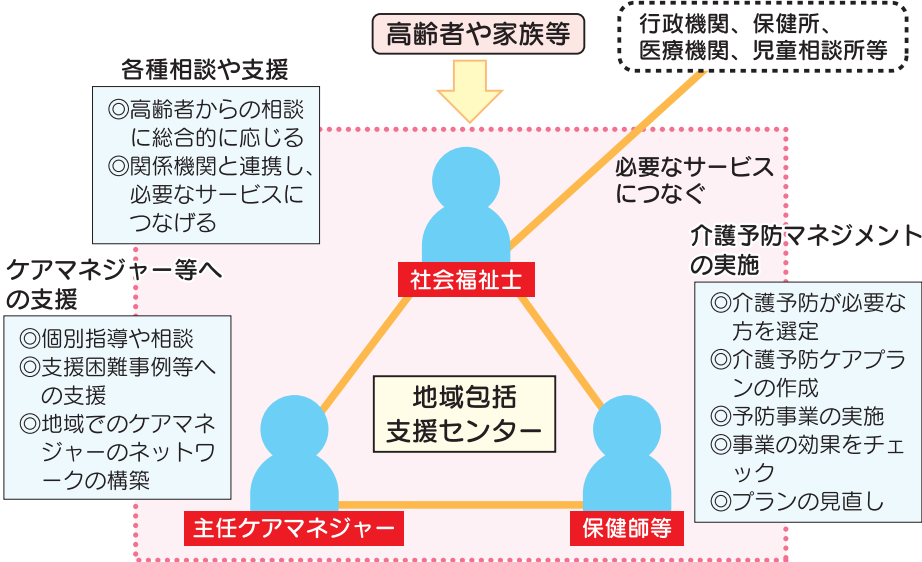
高齢者や家族等

行政機関、保健所、医療機関、児童相談所等

各種相談や支援

◎高齢者からの相談に総合的に応じる
◎関係機関と連携し、必要なサービスにつなげる

必要なサービスにつなぐ

介護予防マネジメントの実施

◎介護予防が必要な方を選定
◎介護予防ケアプランの作成
◎予防事業の実施
◎事業の効果をチェック
◎プランの見直し

ケアマネジャー等への支援

◎個別指導や相談
◎支援困難事例等への支援
◎地域でのケアマネジャーのネットワークの構築

社会福祉士

地域包括支援センター

主任ケアマネジャー

保健師等